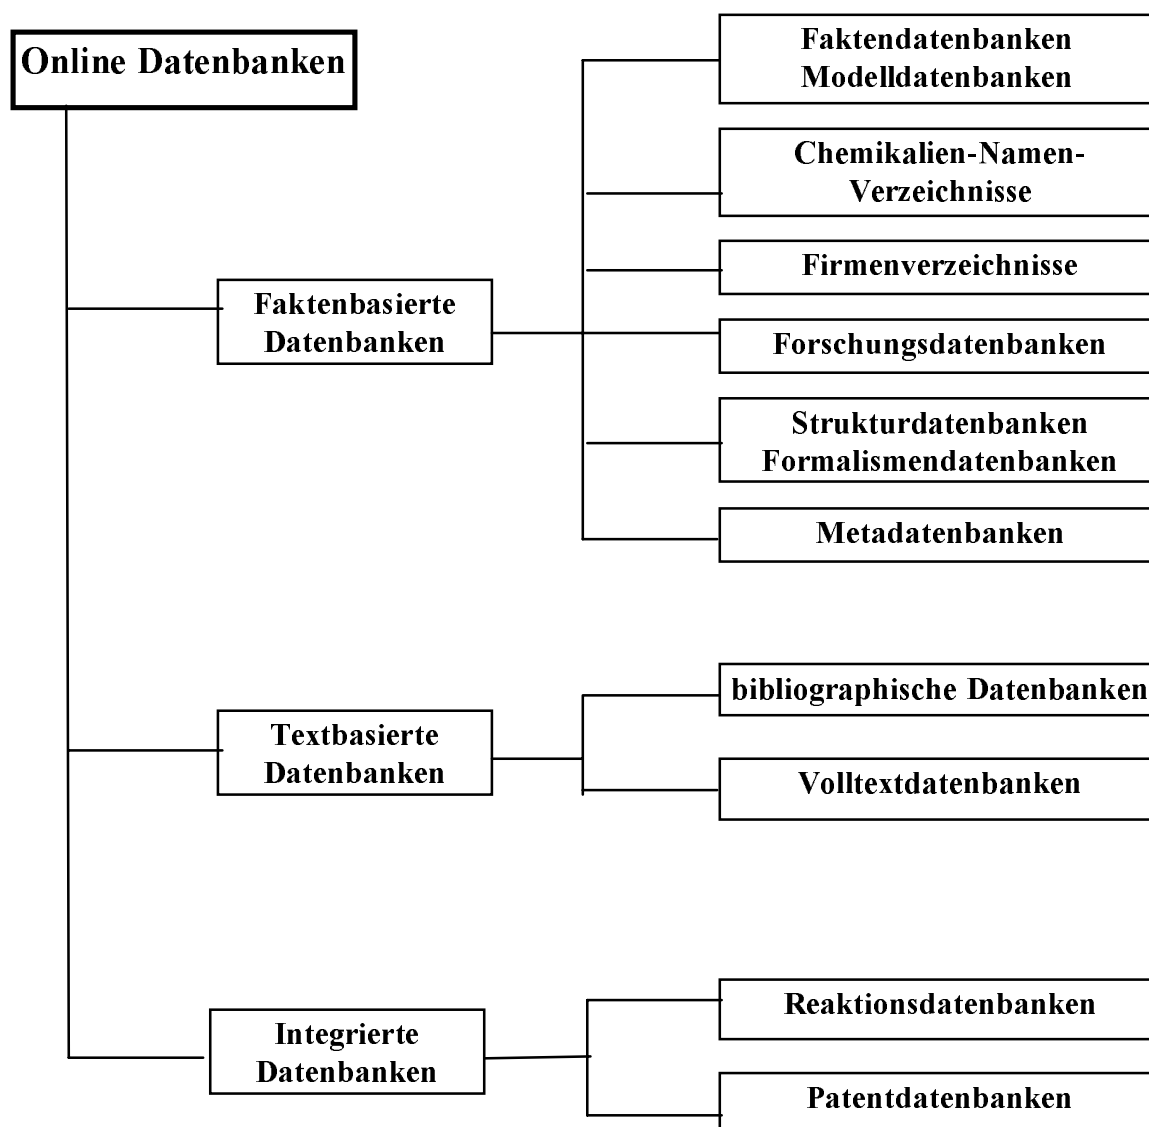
Online Datenbanken

Faktenbasierte Datenbanken

Faktendatenbanken
Modelldatenbanken

Chemikalien-Namen-Verzeichnisse

Firmenverzeichnisse

Forschungsdatenbanken

Strukturdatenbanken
Formalismendatenbanken

Metadatenbanken

Textbasierte Datenbanken

bibliographische Datenbanken

Volltextdatenbanken

Integrierte Datenbanken

Reaktionsdatenbanken

Patentdatenbanken